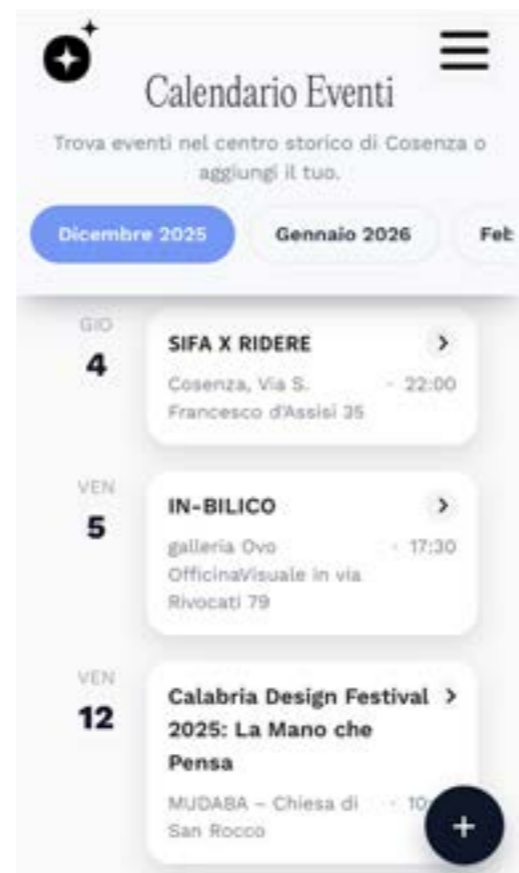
Calendario Eventi

Trova eventi nel centro storico di Cosenza o aggiungi il tuo.

Dicembre 2025

Gennaio 2026

Feb

GIO
4

SIFA X RIDERE

Cosenza, Via S. Francesco d'Assisi 35 · 22:00

VEN
5

IN-BILICO

galleria Ovo OfficinaVisuale in via Rivocati 79 · 17:30

VEN
12

Calabria Design Festival 2025: La Mano che Pensa

MUDABA – Chiesa di San Rocco · 10

+